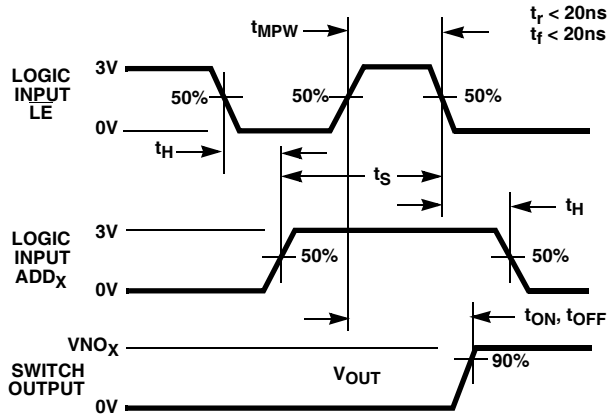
$t_{MPW}$

$t_r < 20ns$
$t_f < 20ns$

LOGIC INPUT $\overline{LE}$

3V

0V

50%

50%

50%

$t_H$

$t_S$

$t_H$

LOGIC INPUT $ADD_X$

3V

0V

50%

50%

$t_{ON}$, $t_{OFF}$

$VNO_X$

SWITCH OUTPUT

0V

$V_{OUT}$

90%